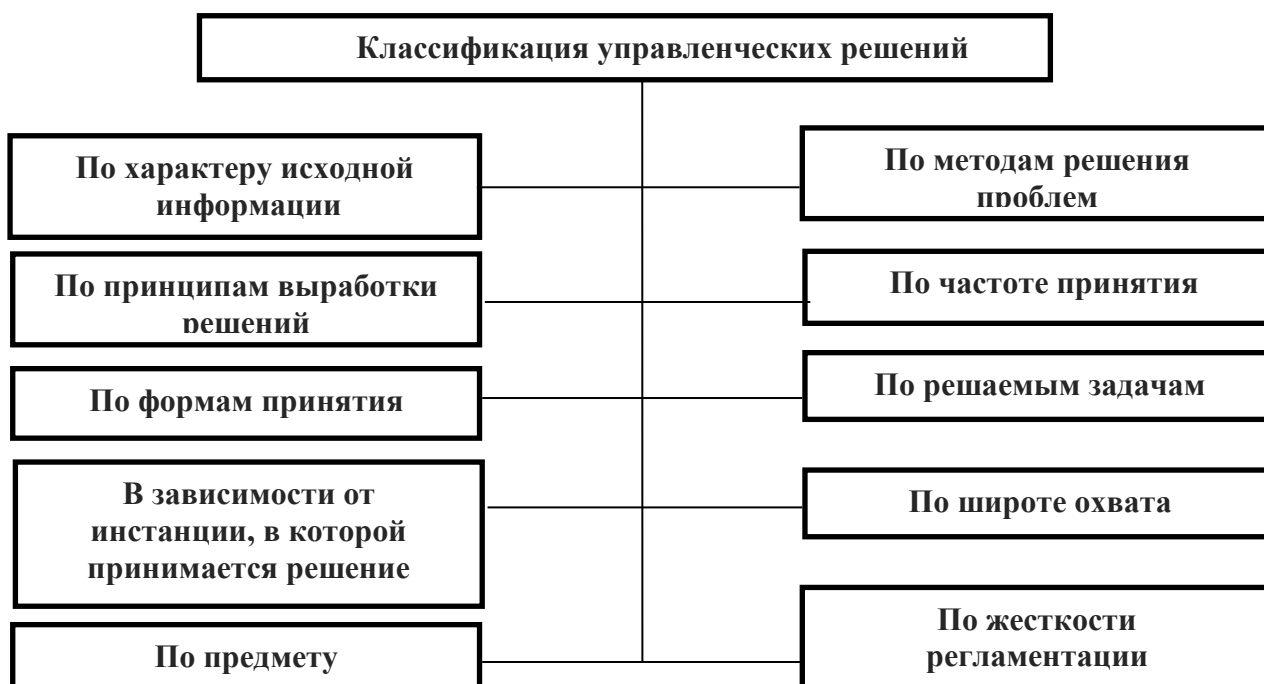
Классификация управленческих решений

По характеру исходной информации

По методам решения проблем

По принципам выработки решений

По частоте принятия

По формам принятия

По решаемым задачам

В зависимости от инстанции, в которой принимается решение

По широте охвата

По предмету

По жесткости регламентации